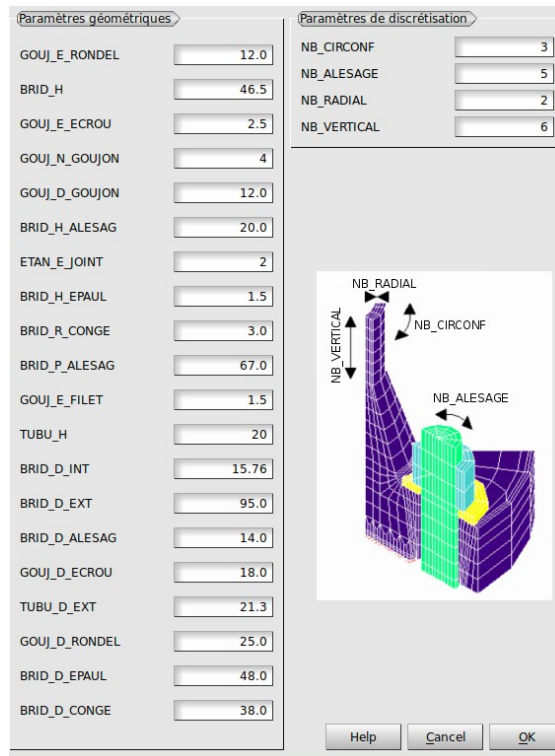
Paramètres géométriques

| | |
|---|---|
| GOUJ_E_RONDEL | 12.0 |
| BRID_H | 46.5 |
| GOUJ_E_ECROU | 2.5 |
| GOUJ_N_GOUJON | 4 |
| GOUJ_D_GOUJON | 12.0 |
| BRID_H_ALESAG | 20.0 |
| ETAN_E_JOINT | 2 |
| BRID_H_EPAUL | 1.5 |
| BRID_R_CONGE | 3.0 |
| BRID_P_ALESAG | 67.0 |
| GOUJ_E_FILET | 1.5 |
| TUBU_H | 20 |
| BRID_D_INT | 15.76 |
| BRID_D_EXT | 95.0 |
| BRID_D_ALESAG | 14.0 |
| GOUJ_D_ECROU | 18.0 |
| TUBU_D_EXT | 21.3 |
| GOUJ_D_RONDEL | 25.0 |
| BRID_D_EPAUL | 48.0 |
| BRID_D_CONGE | 38.0 |

Paramètres de discrétisation

| | |
|---|---|
| NB_CIRCONF | 3 |
| NB_ALESAGE | 5 |
| NB_RADIAL | 2 |
| NB_VERTICAL | 6 |

NB_RADIAL
NB_CIRCONF
NB_VERTICAL
NB_ALESAGE

Help
Cancel
OK